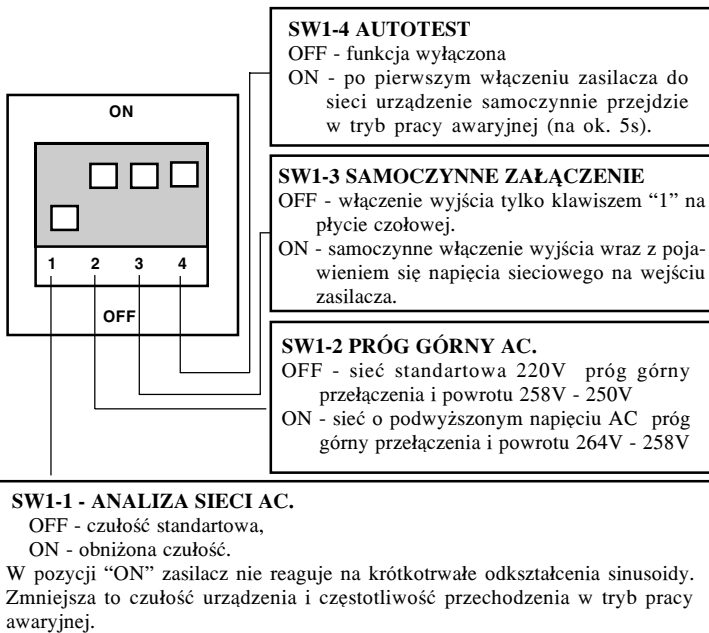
SW1-4 AUTOTEST
OFF - funkcja wyłączona
ON - po pierwszym włączeniu zasilacza do sieci urządzenie samoczynnie przejdzie w tryb pracy awaryjnej (na ok. 5s).

ON

1 2 3 4

OFF

SW1-3 SAMOCZYNNE ZAŁĄCZENIE
OFF - włączenie wyjścia tylko klawiszem “1” na płycie czołowej.
ON - samoczynne włączenie wyjścia wraz z pojawieniem się napięcia sieciowego na wejściu zasilacza.

SW1-2 PRÓG GÓRNY AC.
OFF - sieć standartowa 220V próg górny przełączenia i powrotu 258V - 250V
ON - sieć o podwyższonym napięciu AC próg górny przełączenia i powrotu 264V - 258V

SW1-1 - ANALIZA SIECI AC.
OFF - czułość standartowa,
ON - obniżona czułość.
W pozycji “ON” zasilacz nie reaguje na krótkotrwałe odkształcenia sinusoidy. Zmniejsza to czułość urządzenia i częstotliwość przechodzenia w tryb pracy awaryjnej.